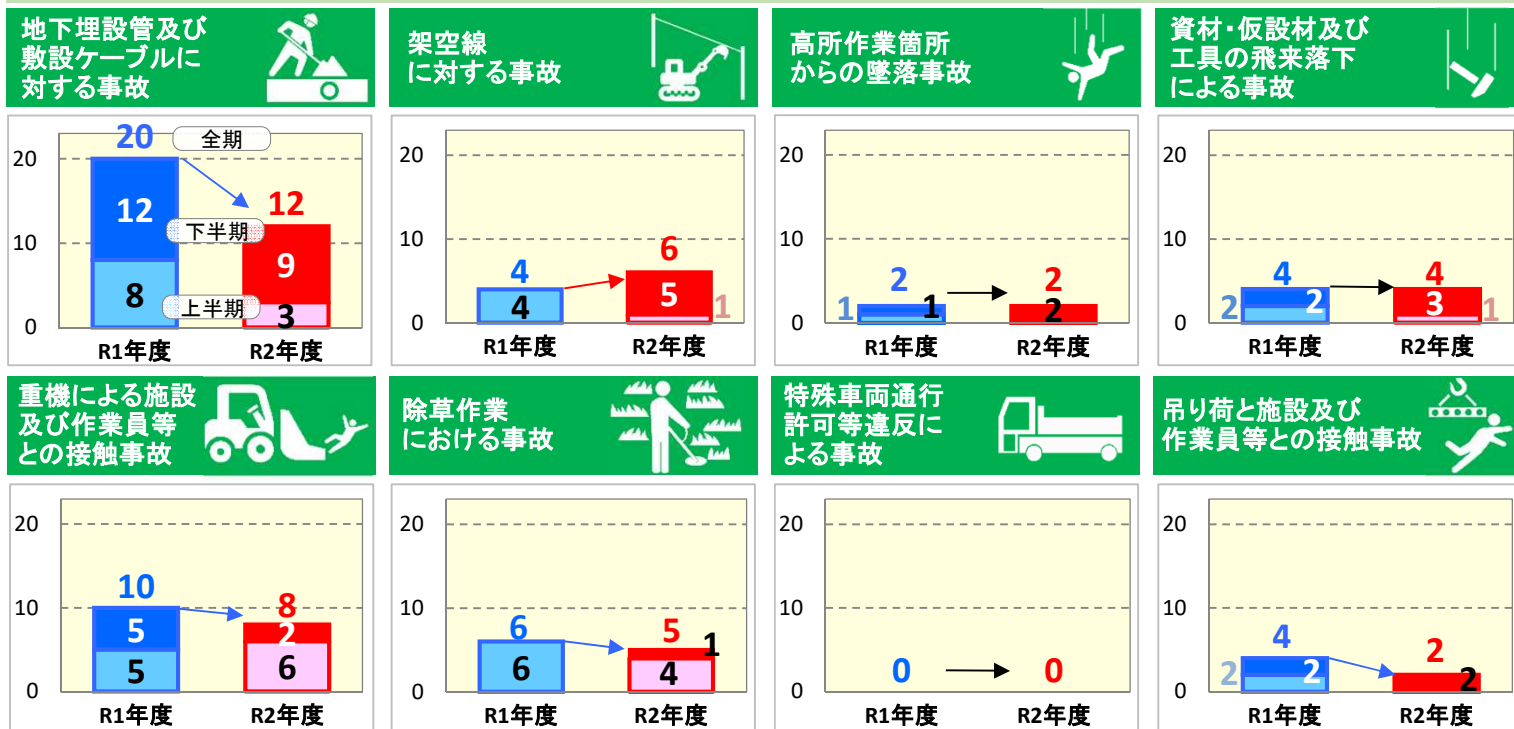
地下埋設管及び敷設ケーブルに対する事故

20 全期
12
12
下半期
9
8
上半期
3
20
10
0
R1年度 R2年度

架空線に対する事故

20
10
0
4
4
6
5
1
R1年度 R2年度

高所作業箇所からの墜落事故

20
10
0
2
1
1
2
2
R1年度 R2年度

資材･仮設材及び工具の飛来落下による事故

20
10
0
4
2
2
4
3
1
R1年度 R2年度

重機による施設及び作業員等との接触事故

20
10
0
10
5
5
8
2
6
R1年度 R2年度

除草作業における事故

20
10
0
6
6
5
1
4
R1年度 R2年度

特殊車両通行許可等違反による事故

20
10
0
0
0
R1年度 R2年度

吊り荷と施設及び作業員等との接触事故

20
10
0
4
2
2
2
2
R1年度 R2年度